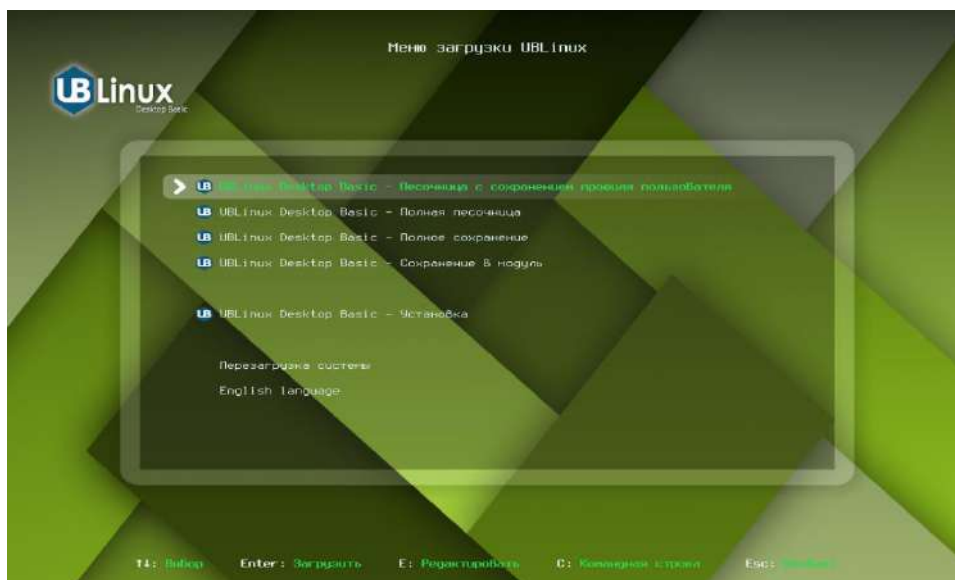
Меню загрузки UBLinux

UB Linux
Desktop Basic

UB UBLinux Desktop Basic - Песочница с сохранением профиля пользователя
UB UBLinux Desktop Basic - Полная песочница
UB UBLinux Desktop Basic - Полное сохранение
UB UBLinux Desktop Basic - Сохранение в модуль

UB UBLinux Desktop Basic - Установка

Перезагрузка системы
English language

↑↓: Выбор   Enter: Загрузить   E: Редактировать   C: Командная строка   Esc: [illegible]